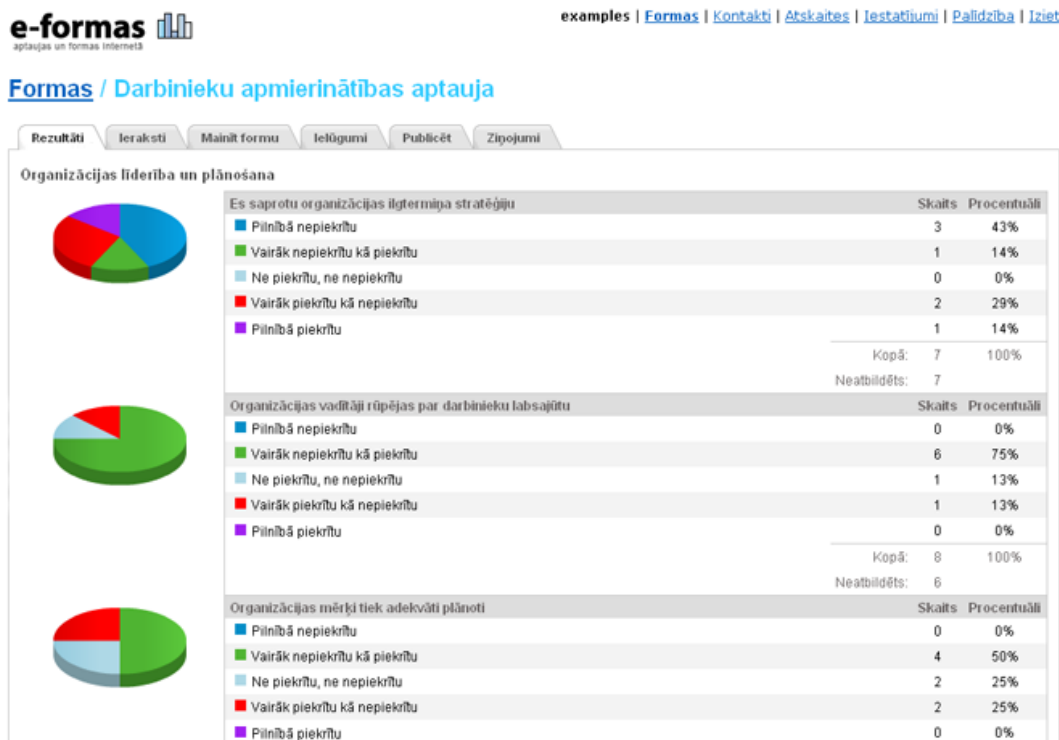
e-formas
aptaujas un formas internetā

examples | Formas | Kontakti | Atskaites | Iestatījumi | Palīdzība | Iziet

Formas / Darbinieku apmierinātības aptauja

Rezultāti | Ieraksti | Mainīt formu | Ielūgumi | Publicēt | Ziņojumi

Organizācijas līderība un plānošana

| Es saprotu organizācijas ilgtermiņa stratēģiju | Skaits | Procentuāli |
|---|---|---|
| Pilnībā nepiekrītu | 3 | 43% |
| Vairāk nepiekrītu kā piekrītu | 1 | 14% |
| Ne piekrītu, ne nepiekrītu | 0 | 0% |
| Vairāk piekrītu kā nepiekrītu | 2 | 29% |
| Pilnībā piekrītu | 1 | 14% |
| Kopā: | 7 | 100% |
| Neatbildēts: | 7 | |

| Organizācijas vadītāji rūpējas par darbinieku labsajūtu | Skaits | Procentuāli |
|---|---|---|
| Pilnībā nepiekrītu | 0 | 0% |
| Vairāk nepiekrītu kā piekrītu | 6 | 75% |
| Ne piekrītu, ne nepiekrītu | 1 | 13% |
| Vairāk piekrītu kā nepiekrītu | 1 | 13% |
| Pilnībā piekrītu | 0 | 0% |
| Kopā: | 8 | 100% |
| Neatbildēts: | 6 | |

| Organizācijas mērķi tiek adekvāti plānoti | Skaits | Procentuāli |
|---|---|---|
| Pilnībā nepiekrītu | 0 | 0% |
| Vairāk nepiekrītu kā piekrītu | 4 | 50% |
| Ne piekrītu, ne nepiekrītu | 2 | 25% |
| Vairāk piekrītu kā nepiekrītu | 2 | 25% |
| Pilnībā piekrītu | 0 | 0% |